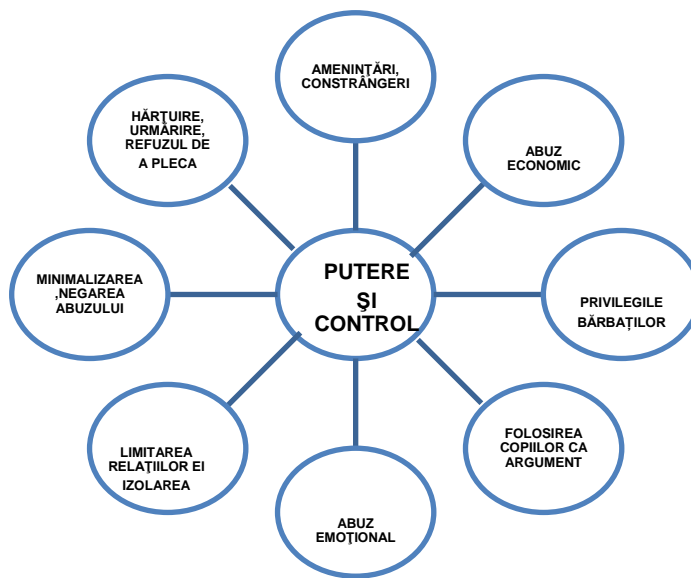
AMENINŢĂRI, CONSTRÂNGERI

HĂRŢUIRE, URMĂRIRE, REFUZUL DE A PLECA

ABUZ ECONOMIC

PUTERE ŞI CONTROL

MINIMALIZAREA ,NEGAREA ABUZULUI

PRIVILEGILE BĂRBAȚILOR

LIMITAREA RELAŢIILOR EI IZOLAREA

FOLOSIREA COPIILOR CA ARGUMENT

ABUZ EMOŢIONAL